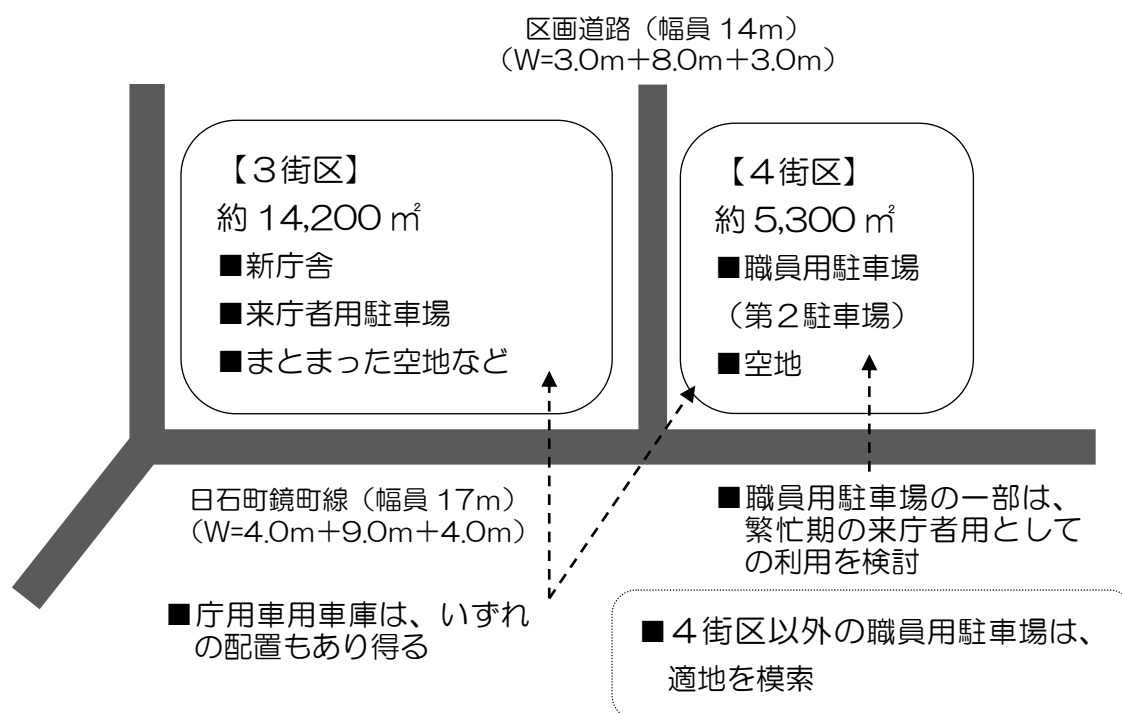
区画道路（幅員 14m）
（W=3.0m＋8.0m＋3.0m）

【3街区】
約 14,200 ㎡
■新庁舎
■来庁者用駐車場
■まとまった空地など

【4街区】
約 5,300 ㎡
■職員用駐車場
（第2駐車場）
■空地

日石町鏡町線（幅員 17m）
（W=4.0m＋9.0m＋4.0m）

■職員用駐車場の一部は、繁忙期の来庁者用としての利用を検討

■庁用車用車庫は、いずれの配置もあり得る

■4街区以外の職員用駐車場は、適地を模索